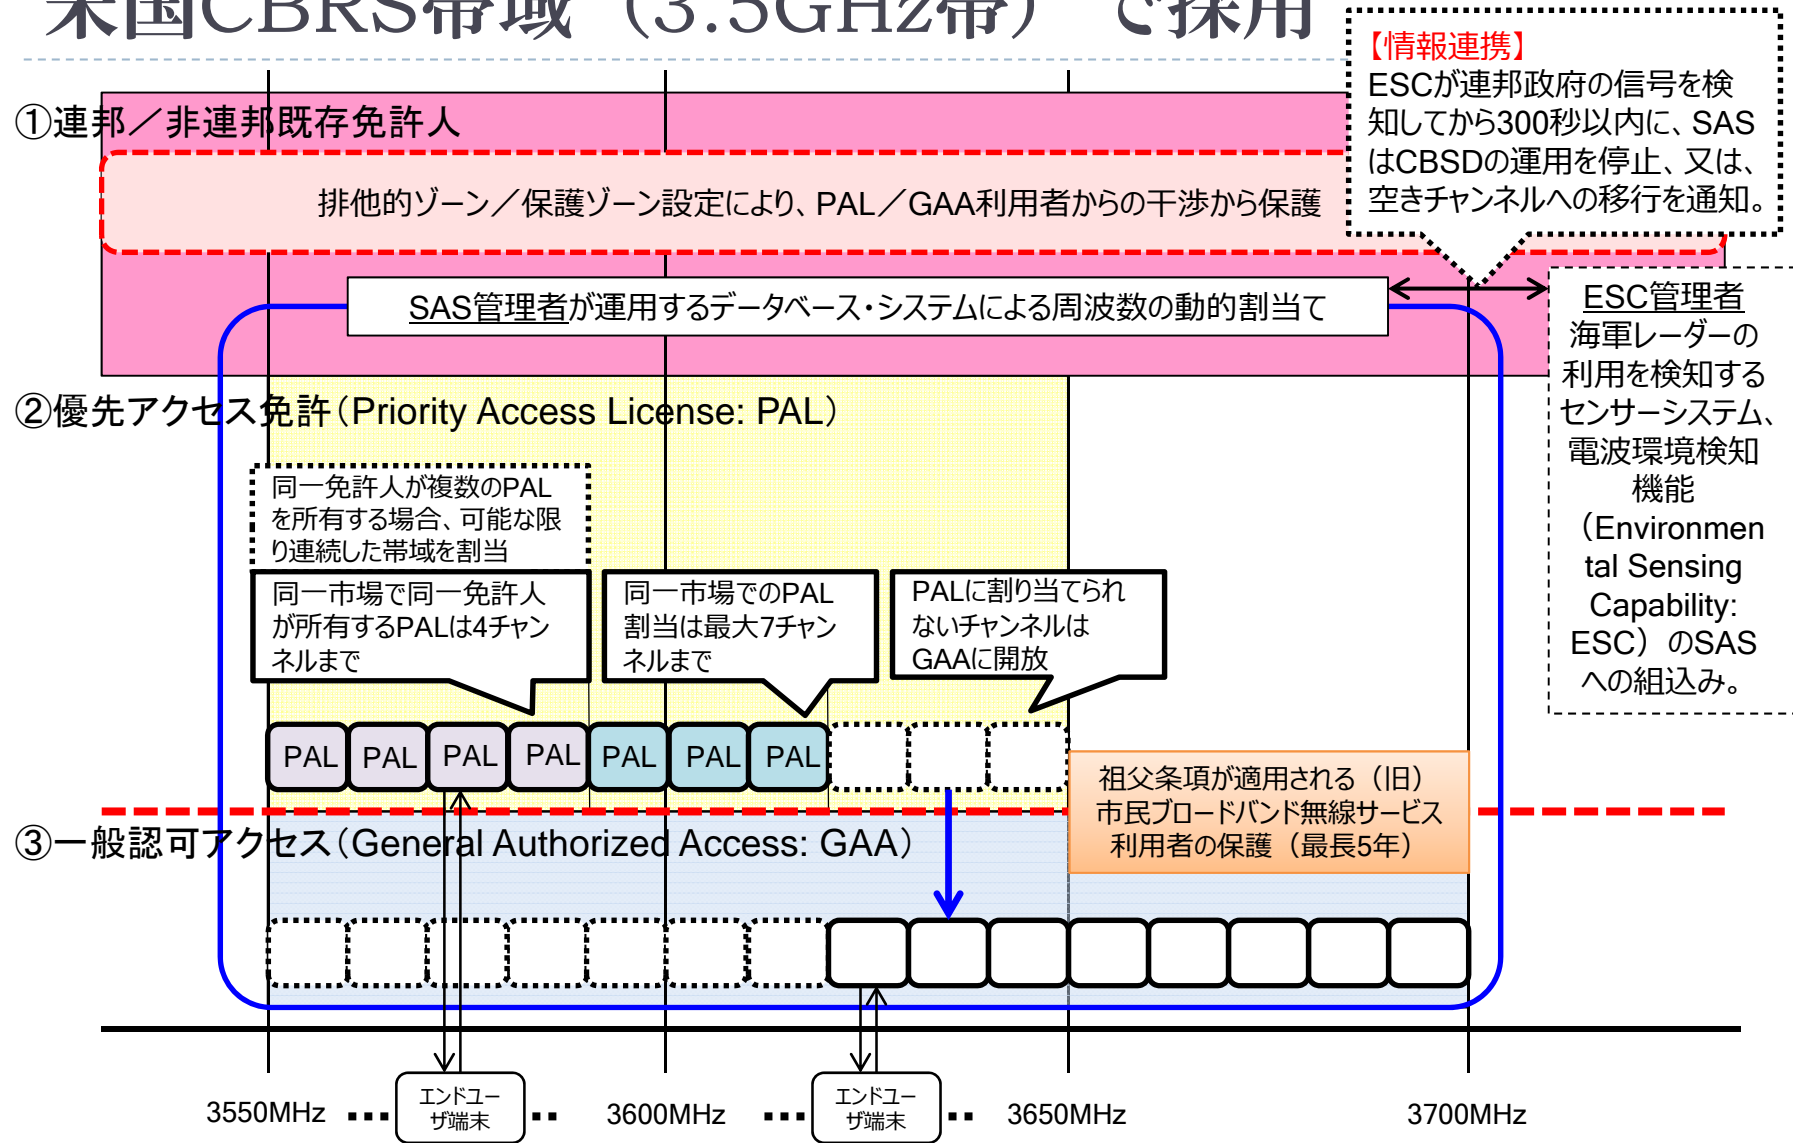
米国CBRS帯域（3.5GHz帯）で採用

【情報連携】
ESCが連邦政府の信号を検知してから300秒以内に、SASはCBSDの運用を停止、又は、空きチャンネルへの移行を通知。

①連邦／非連邦既存免許人

排他的ゾーン／保護ゾーン設定により、PAL／GAA利用者からの干渉から保護

SAS管理者が運用するデータベース・システムによる周波数の動的割当て

ESC管理者
海軍レーダーの利用を検知するセンサーシステム、電波環境検知機能（Environmental Sensing Capability: ESC）のSASへの組込み。

②優先アクセス免許（Priority Access License: PAL）

同一免許人が複数のPALを所有する場合、可能な限り連続した帯域を割当

同一市場で同一免許人が所有するPALは4チャンネルまで

同一市場でのPAL割当は最大7チャンネルまで

PALに割り当てられないチャンネルはGAAに開放

PAL PAL PAL PAL PAL PAL PAL

祖父条項が適用される（旧）市民ブロードバンド無線サービス利用者の保護（最長5年）

③一般認可アクセス（General Authorized Access: GAA）

3550MHz ･･･ エンドユーザ端末 ･･ 3600MHz ･･･ エンドユーザ端末 ･･ 3650MHz 3700MHz